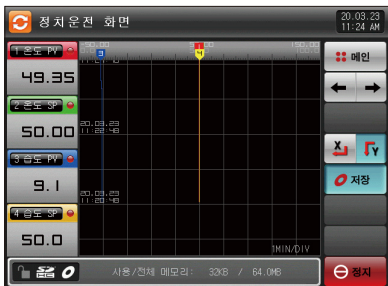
정치운전 화면

20.03.23
11:24 AM

1 온도 PV
49.35

2 온도 SP
50.00

3 습도 PV
9.1

4 습도 SP
50.0

0.00
150.00

20.03.23
11:22:48

20.03.23
11:20:48

1MIN/DIV

메인

저장

사용/전체 메모리: 32KB / 64.0MB

정지